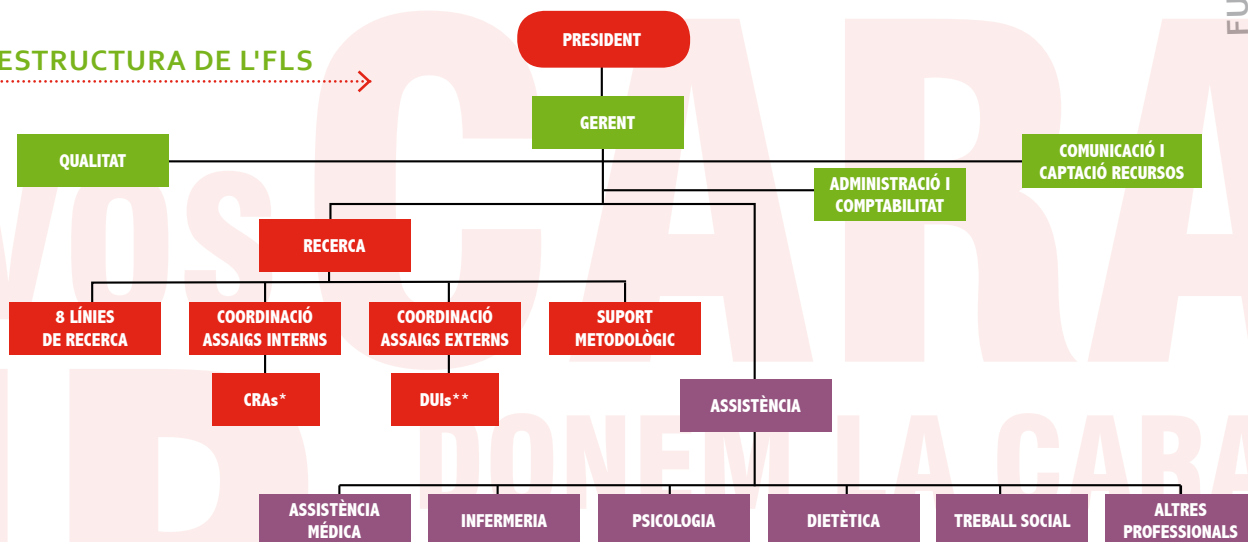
ESTRUCTURA DE L'FLS

PRESIDENT

GERENT

QUALITAT

COMUNICACIÓ I CAPTACIÓ RECURSOS

ADMINISTRACIÓ I COMPTABILITAT

RECERCA

8 LÍNIES DE RECERCA

COORDINACIÓ ASSAIGS INTERNS

COORDINACIÓ ASSAIGS EXTERNS

SUPORT METODOLÒGIC

CRAs*

DUIs**

ASSISTÈNCIA

ASSISTÈNCIA MÉDICA

INFERMERIA

PSICOLOGIA

DIETÈTICA

TREBALL SOCIAL

ALTRES PROFESSIONALS

DONEM LA CARA

FU